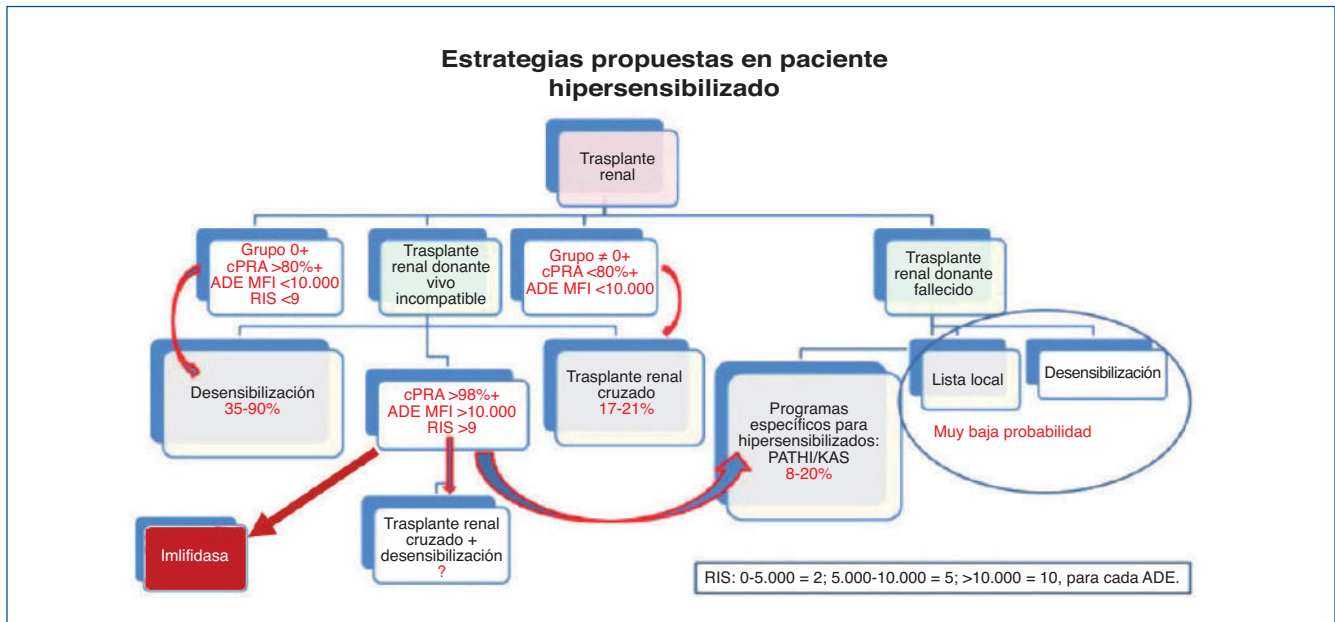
Estrategias propuestas en paciente hipersensibilizado

Trasplante renal

Grupo 0+
cPRA >80%+
ADE MFI <10.000
RIS <9

Trasplante renal donante vivo incompatible

Grupo ≠ 0+
cPRA <80%+
ADE MFI <10.000

Trasplante renal donante fallecido

Desensibilización
35-90%

cPRA >98%+
ADE MFI >10.000
RIS >9

Trasplante renal cruzado
17-21%

Programas específicos para hipersensibilizados: PATHI/KAS
8-20%

Lista local

Desensibilización

Muy baja probabilidad

Imlifidasa

Trasplante renal cruzado + desensibilización
?

RIS: 0-5.000 = 2; 5.000-10.000 = 5; >10.000 = 10, para cada ADE.